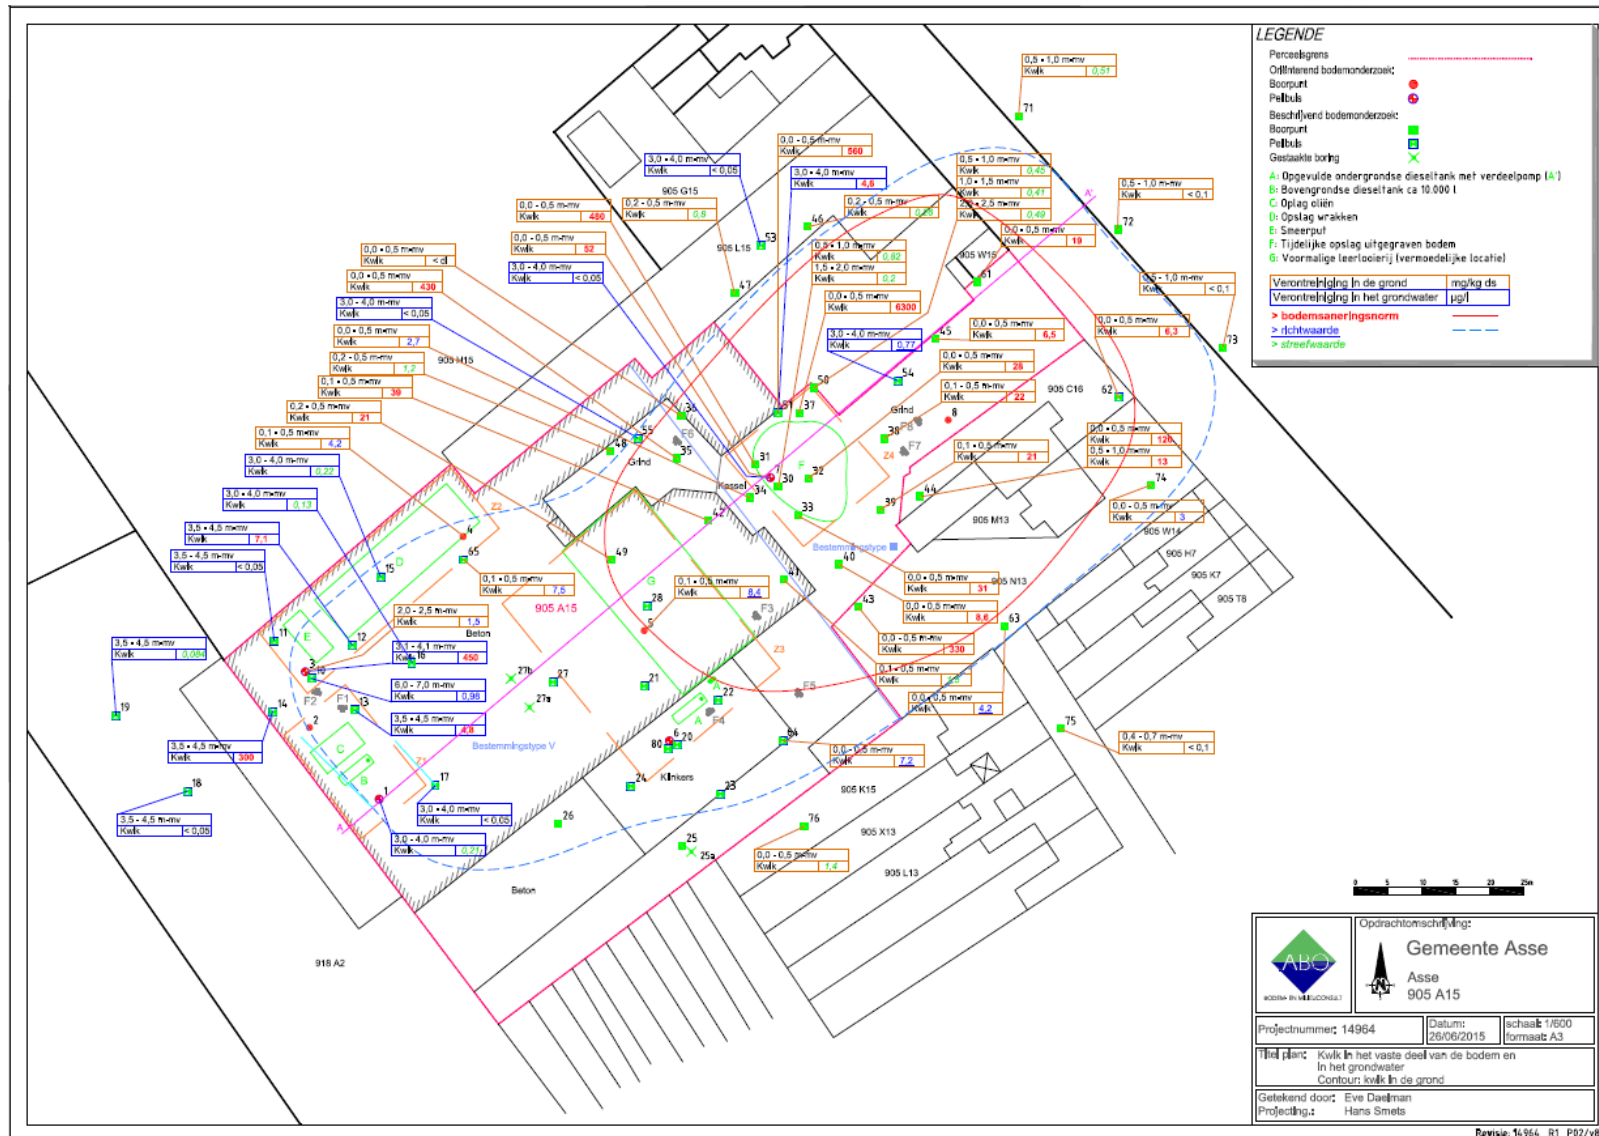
LEGENDE
Perceelsgrens
Oriënterend bodemonderzoek:
Boorpunt
Peilbuis
Beschrijvend bodemonderzoek:
Boorpunt
Peilbuis
Gestaakte boring
A: Opgevulde ondergrondse dieseltank met verdeelpomp (A')
B: Bovengrondse dieseltank ca 10.000 l
C: Opslag oliën
D: Opslag wrakken
E: Smeerput
F: Tijdelijke opslag uitgegraven bodem
G: Voormalige leerlooierij (vermoedelijke locatie)

| Verontreiniging in de grond | mg/kg ds |
|---|---|
| Verontreiniging in het grondwater | µg/l |

> bodemsaneringsnorm
> richtwaarde
> streefwaarde

0,5 - 1,0 m-mv Kwik 0,51
71
0,0 - 0,5 m-mv Kwik 560
3,0 - 4,0 m-mv Kwik < 0,05
3,0 - 4,0 m-mv Kwik 4,6
0,5 - 1,0 m-mv Kwik 0,45
1,0 - 1,5 m-mv Kwik 0,41
2,0 - 2,5 m-mv Kwik 0,49
0,5 - 1,0 m-mv Kwik < 0,1
72
905 G15
0,0 - 0,5 m-mv Kwik 480
0,2 - 0,5 m-mv Kwik 0,9
0,2 - 0,5 m-mv Kwik 0,29
0,0 - 0,5 m-mv Kwik 19
0,0 - 0,5 m-mv Kwik 52
905 L15
53
46
0,5 - 1,0 m-mv Kwik 0,82
1,5 - 2,0 m-mv Kwik 0,2
905 W15
3,0 - 4,0 m-mv Kwik < 0,05
47
61
0,5 - 1,0 m-mv Kwik < 0,1
0,0 - 0,5 m-mv Kwik < d
0,0 - 0,5 m-mv Kwik 430
0,0 - 0,5 m-mv Kwik 6300
3,0 - 4,0 m-mv Kwik < 0,05
0,0 - 0,5 m-mv Kwik 2,7
0,0 - 0,5 m-mv Kwik 6,5
0,0 - 0,5 m-mv Kwik 6,3
73
45
0,2 - 0,5 m-mv Kwik 1,2
905 H15
3,0 - 4,0 m-mv Kwik 0,77
0,0 - 0,5 m-mv Kwik 28
0,1 - 0,5 m-mv Kwik 39
54
58
0,1 - 0,5 m-mv Kwik 22
905 C16
62
0,2 - 0,5 m-mv Kwik 21
36
51
37
Grind
8
55
F6
38
F8
F7
0,0 - 0,5 m-mv Kwik 120
0,5 - 1,0 m-mv Kwik 13
0,1 - 0,5 m-mv Kwik 4,2
48
35
Grind
0,1 - 0,5 m-mv Kwik 21
3,0 - 4,0 m-mv Kwik 0,22
31
32
Z4
74
Kassei
30
34
F
44
3,0 - 4,0 m-mv Kwik 0,13
39
Z2
33
0,0 - 0,5 m-mv Kwik 3
42
905 M13
3,5 - 4,5 m-mv Kwik 7,1
4
905 W14
Bestemmingstype III
3,5 - 4,5 m-mv Kwik < 0,05
65
49
40
905 H7
15
D
41
0,0 - 0,5 m-mv Kwik 31
905 N13
0,1 - 0,5 m-mv Kwik 7,5
0,1 - 0,5 m-mv Kwik 8,4
905 K7
G
905 A15
28
F3
43
905 T8
2,0 - 2,5 m-mv Kwik 1,5
0,0 - 0,5 m-mv Kwik 8,6
63
3,5 - 4,5 m-mv Kwik 0,084
11
E
12
Beton
5
Z3
3,1 - 4,1 m-mv Kwik 16 450
0,0 - 0,5 m-mv Kwik 330
3
10
27b
27
0,1 - 0,5 m-mv Kwik 23
F2
21
6,0 - 7,0 m-mv Kwik 0,96
F5
19
F1
13
27a
A
22
0,0 - 0,5 m-mv Kwik 4,2
14
2
3,5 - 4,5 m-mv Kwik 4,8
F4
75
C
Bestemmingstype V
6
20
64
0,4 - 0,7 m-mv Kwik < 0,1
3,5 - 4,5 m-mv Kwik 300
80
0,0 - 0,5 m-mv Kwik 7,2
Z1
B
17
24
Klinkers
18
1
23
905 K15
3,0 - 4,0 m-mv Kwik < 0,05
3,5 - 4,5 m-mv Kwik < 0,05
26
76
A'
905 X13
3,0 - 4,0 m-mv Kwik 0,27
25
25a
0,0 - 0,5 m-mv Kwik 1,4
905 L13
Beton
918 A2
0 5 10 15 20 25m
Opdrachtomschrijving:
Gemeente Asse
Asse
905 A15
BODEM- EN MILIEUCONSULT
ABO
N
Projectnummer: 14964
Datum: 26/06/2015
schaal: 1/600
formaat: A3
Titel plan: Kwik in het vaste deel van de bodem en in het grondwater
Contour: kwik in de grond
Getekend door: Eve Daelman
Projectleid.: Hans Smets
Revisie: 14964_R1_P02/v8